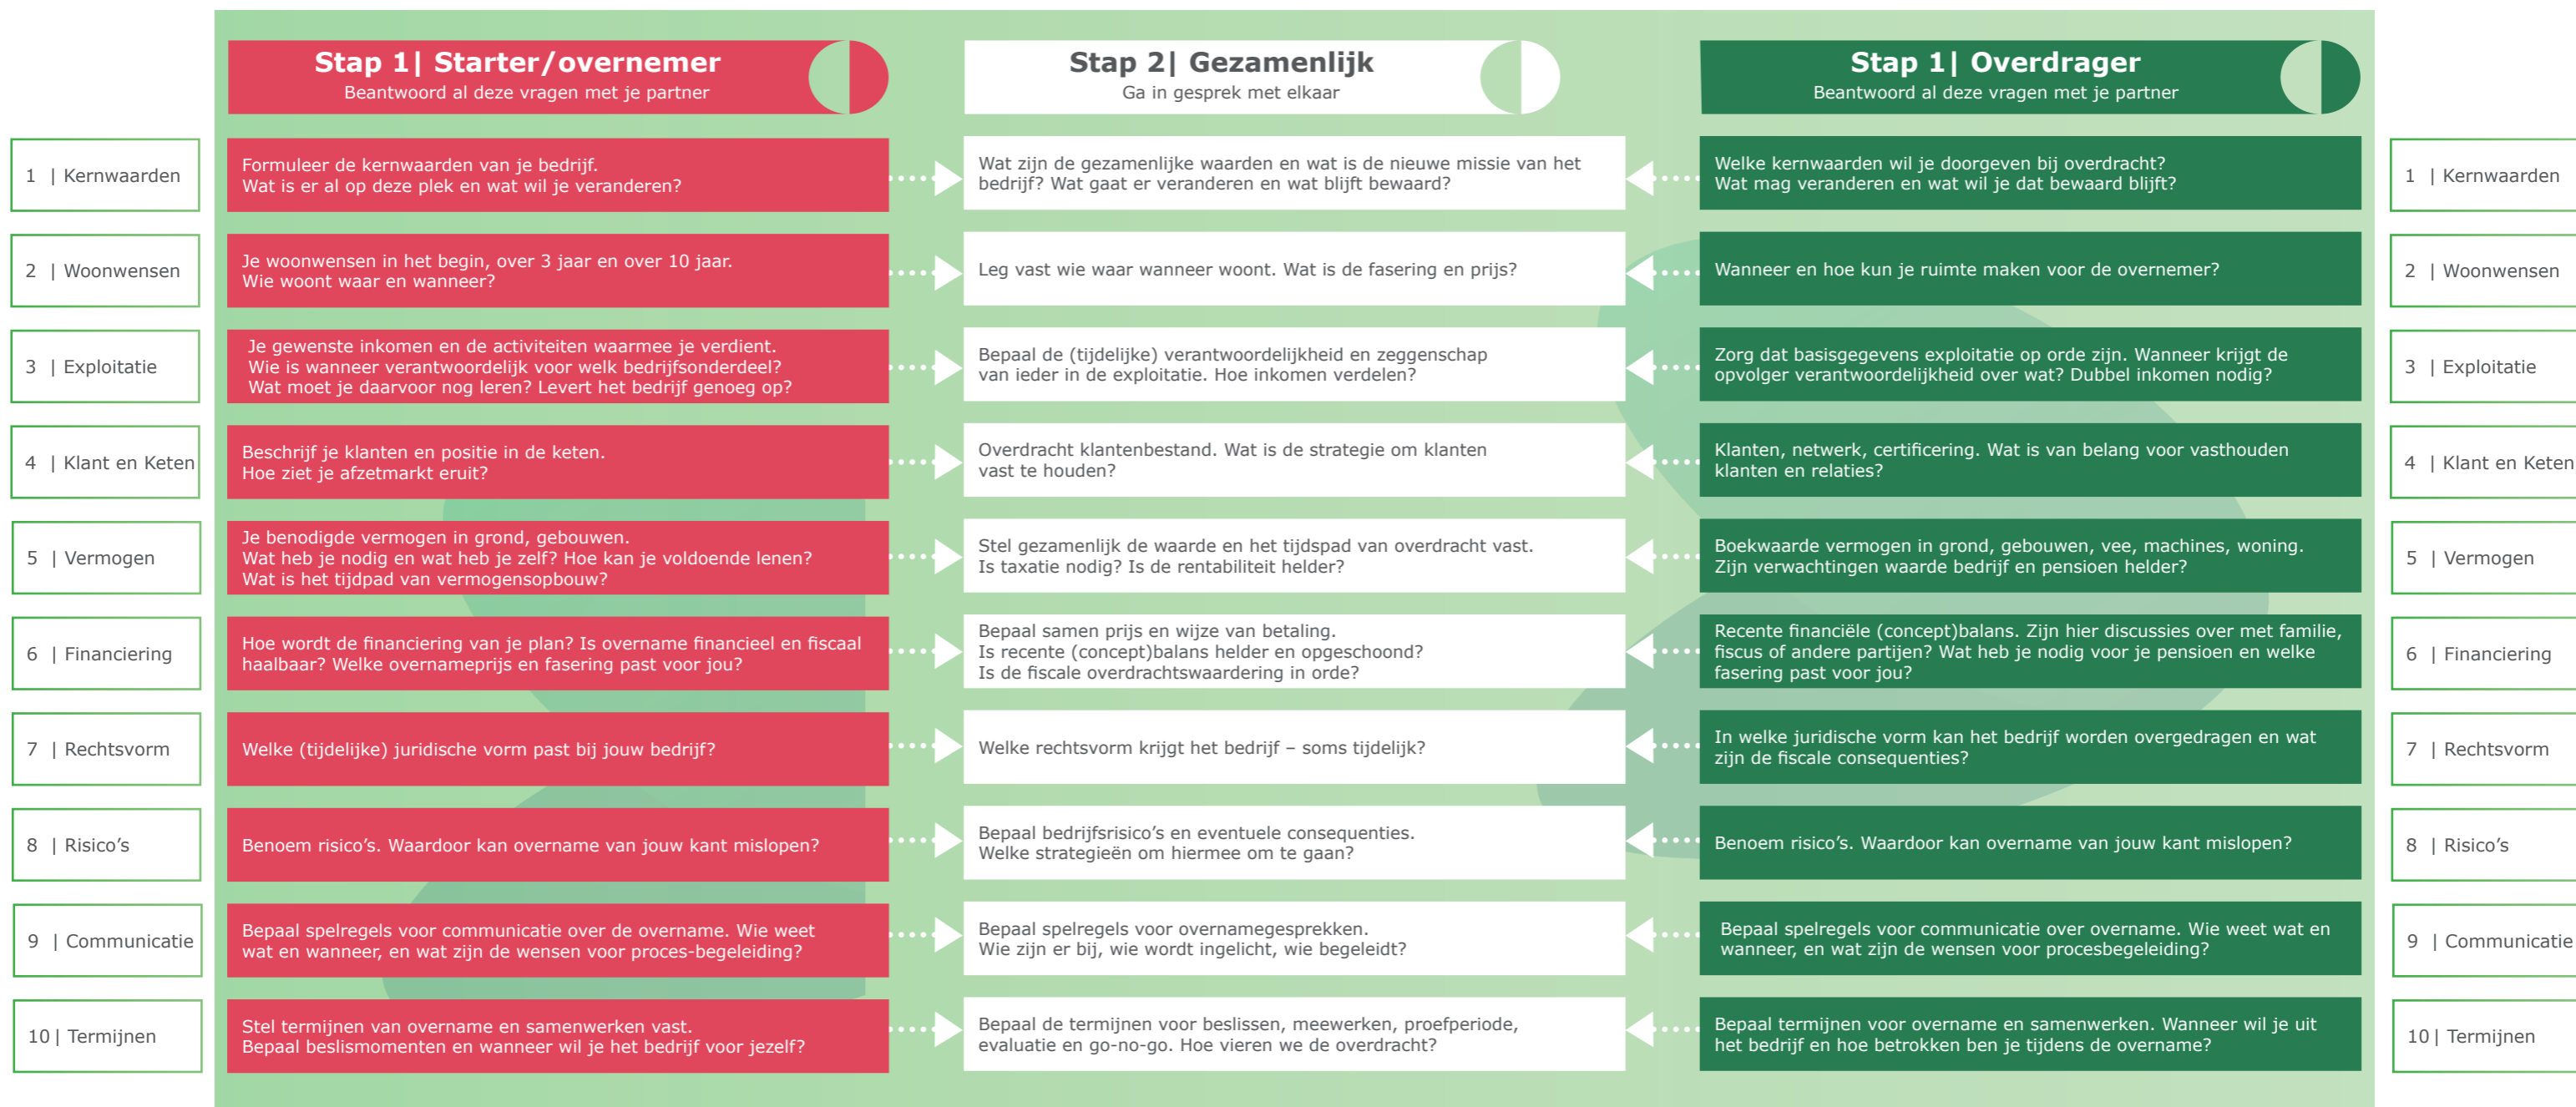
Stap 1| Starter/overnemer
Beantwoord al deze vragen met je partner

Stap 2| Gezamenlijk
Ga in gesprek met elkaar

Stap 1| Overdrager
Beantwoord al deze vragen met je partner

| | Stap 1 Starter/overnemer | Stap 2 Gezamenlijk | Stap 1 Overdrager | |
|---|---|---|---|---|
| 1 \| Kernwaarden | Formuleer de kernwaarden van je bedrijf. Wat is er al op deze plek en wat wil je veranderen? | Wat zijn de gezamenlijke waarden en wat is de nieuwe missie van het bedrijf? Wat gaat er veranderen en wat blijft bewaard? | Welke kernwaarden wil je doorgeven bij overdracht? Wat mag veranderen en wat wil je dat bewaard blijft? | 1 \| Kernwaarden |
| 2 \| Woonwensen | Je woonwensen in het begin, over 3 jaar en over 10 jaar. Wie woont waar en wanneer? | Leg vast wie waar wanneer woont. Wat is de fasering en prijs? | Wanneer en hoe kun je ruimte maken voor de overnemer? | 2 \| Woonwensen |
| 3 \| Exploitatie | Je gewenste inkomen en de activiteiten waarmee je verdient. Wie is wanneer verantwoordelijk voor welk bedrijfsonderdeel? Wat moet je daarvoor nog leren? Levert het bedrijf genoeg op? | Bepaal de (tijdelijke) verantwoordelijkheid en zeggenschap van ieder in de exploitatie. Hoe inkomen verdelen? | Zorg dat basisgegevens exploitatie op orde zijn. Wanneer krijgt de opvolger verantwoordelijkheid over wat? Dubbel inkomen nodig? | 3 \| Exploitatie |
| 4 \| Klant en Keten | Beschrijf je klanten en positie in de keten. Hoe ziet je afzetmarkt eruit? | Overdracht klantenbestand. Wat is de strategie om klanten vast te houden? | Klanten, netwerk, certificering. Wat is van belang voor vasthouden klanten en relaties? | 4 \| Klant en Keten |
| 5 \| Vermogen | Je benodigde vermogen in grond, gebouwen. Wat heb je nodig en wat heb je zelf? Hoe kan je voldoende lenen? Wat is het tijdpad van vermogensopbouw? | Stel gezamenlijk de waarde en het tijdspad van overdracht vast. Is taxatie nodig? Is de rentabiliteit helder? | Boekwaarde vermogen in grond, gebouwen, vee, machines, woning. Zijn verwachtingen waarde bedrijf en pensioen helder? | 5 \| Vermogen |
| 6 \| Financiering | Hoe wordt de financiering van je plan? Is overname financieel en fiscaal haalbaar? Welke overnameprijs en fasering past voor jou? | Bepaal samen prijs en wijze van betaling. Is recente (concept)balans helder en opgeschoond? Is de fiscale overdrachtswaardering in orde? | Recente financiële (concept)balans. Zijn hier discussies over met familie, fiscus of andere partijen? Wat heb je nodig voor je pensioen en welke fasering past voor jou? | 6 \| Financiering |
| 7 \| Rechtsvorm | Welke (tijdelijke) juridische vorm past bij jouw bedrijf? | Welke rechtsvorm krijgt het bedrijf – soms tijdelijk? | In welke juridische vorm kan het bedrijf worden overgedragen en wat zijn de fiscale consequenties? | 7 \| Rechtsvorm |
| 8 \| Risico's | Benoem risico's. Waardoor kan overname van jouw kant mislopen? | Bepaal bedrijfsrisico's en eventuele consequenties. Welke strategieën om hiermee om te gaan? | Benoem risico's. Waardoor kan overname van jouw kant mislopen? | 8 \| Risico's |
| 9 \| Communicatie | Bepaal spelregels voor communicatie over de overname. Wie weet wat en wanneer, en wat zijn de wensen voor proces-begeleiding? | Bepaal spelregels voor overnamegesprekken. Wie zijn er bij, wie wordt ingelicht, wie begeleidt? | Bepaal spelregels voor communicatie over overname. Wie weet wat en wanneer, en wat zijn de wensen voor procesbegeleiding? | 9 \| Communicatie |
| 10 \| Termijnen | Stel termijnen van overname en samenwerken vast. Bepaal beslismomenten en wanneer wil je het bedrijf voor jezelf? | Bepaal de termijnen voor beslissen, meewerken, proefperiode, evaluatie en go-no-go. Hoe vieren we de overdracht? | Bepaal termijnen voor overname en samenwerken. Wanneer wil je uit het bedrijf en hoe betrokken ben je tijdens de overname? | 10 \| Termijnen |